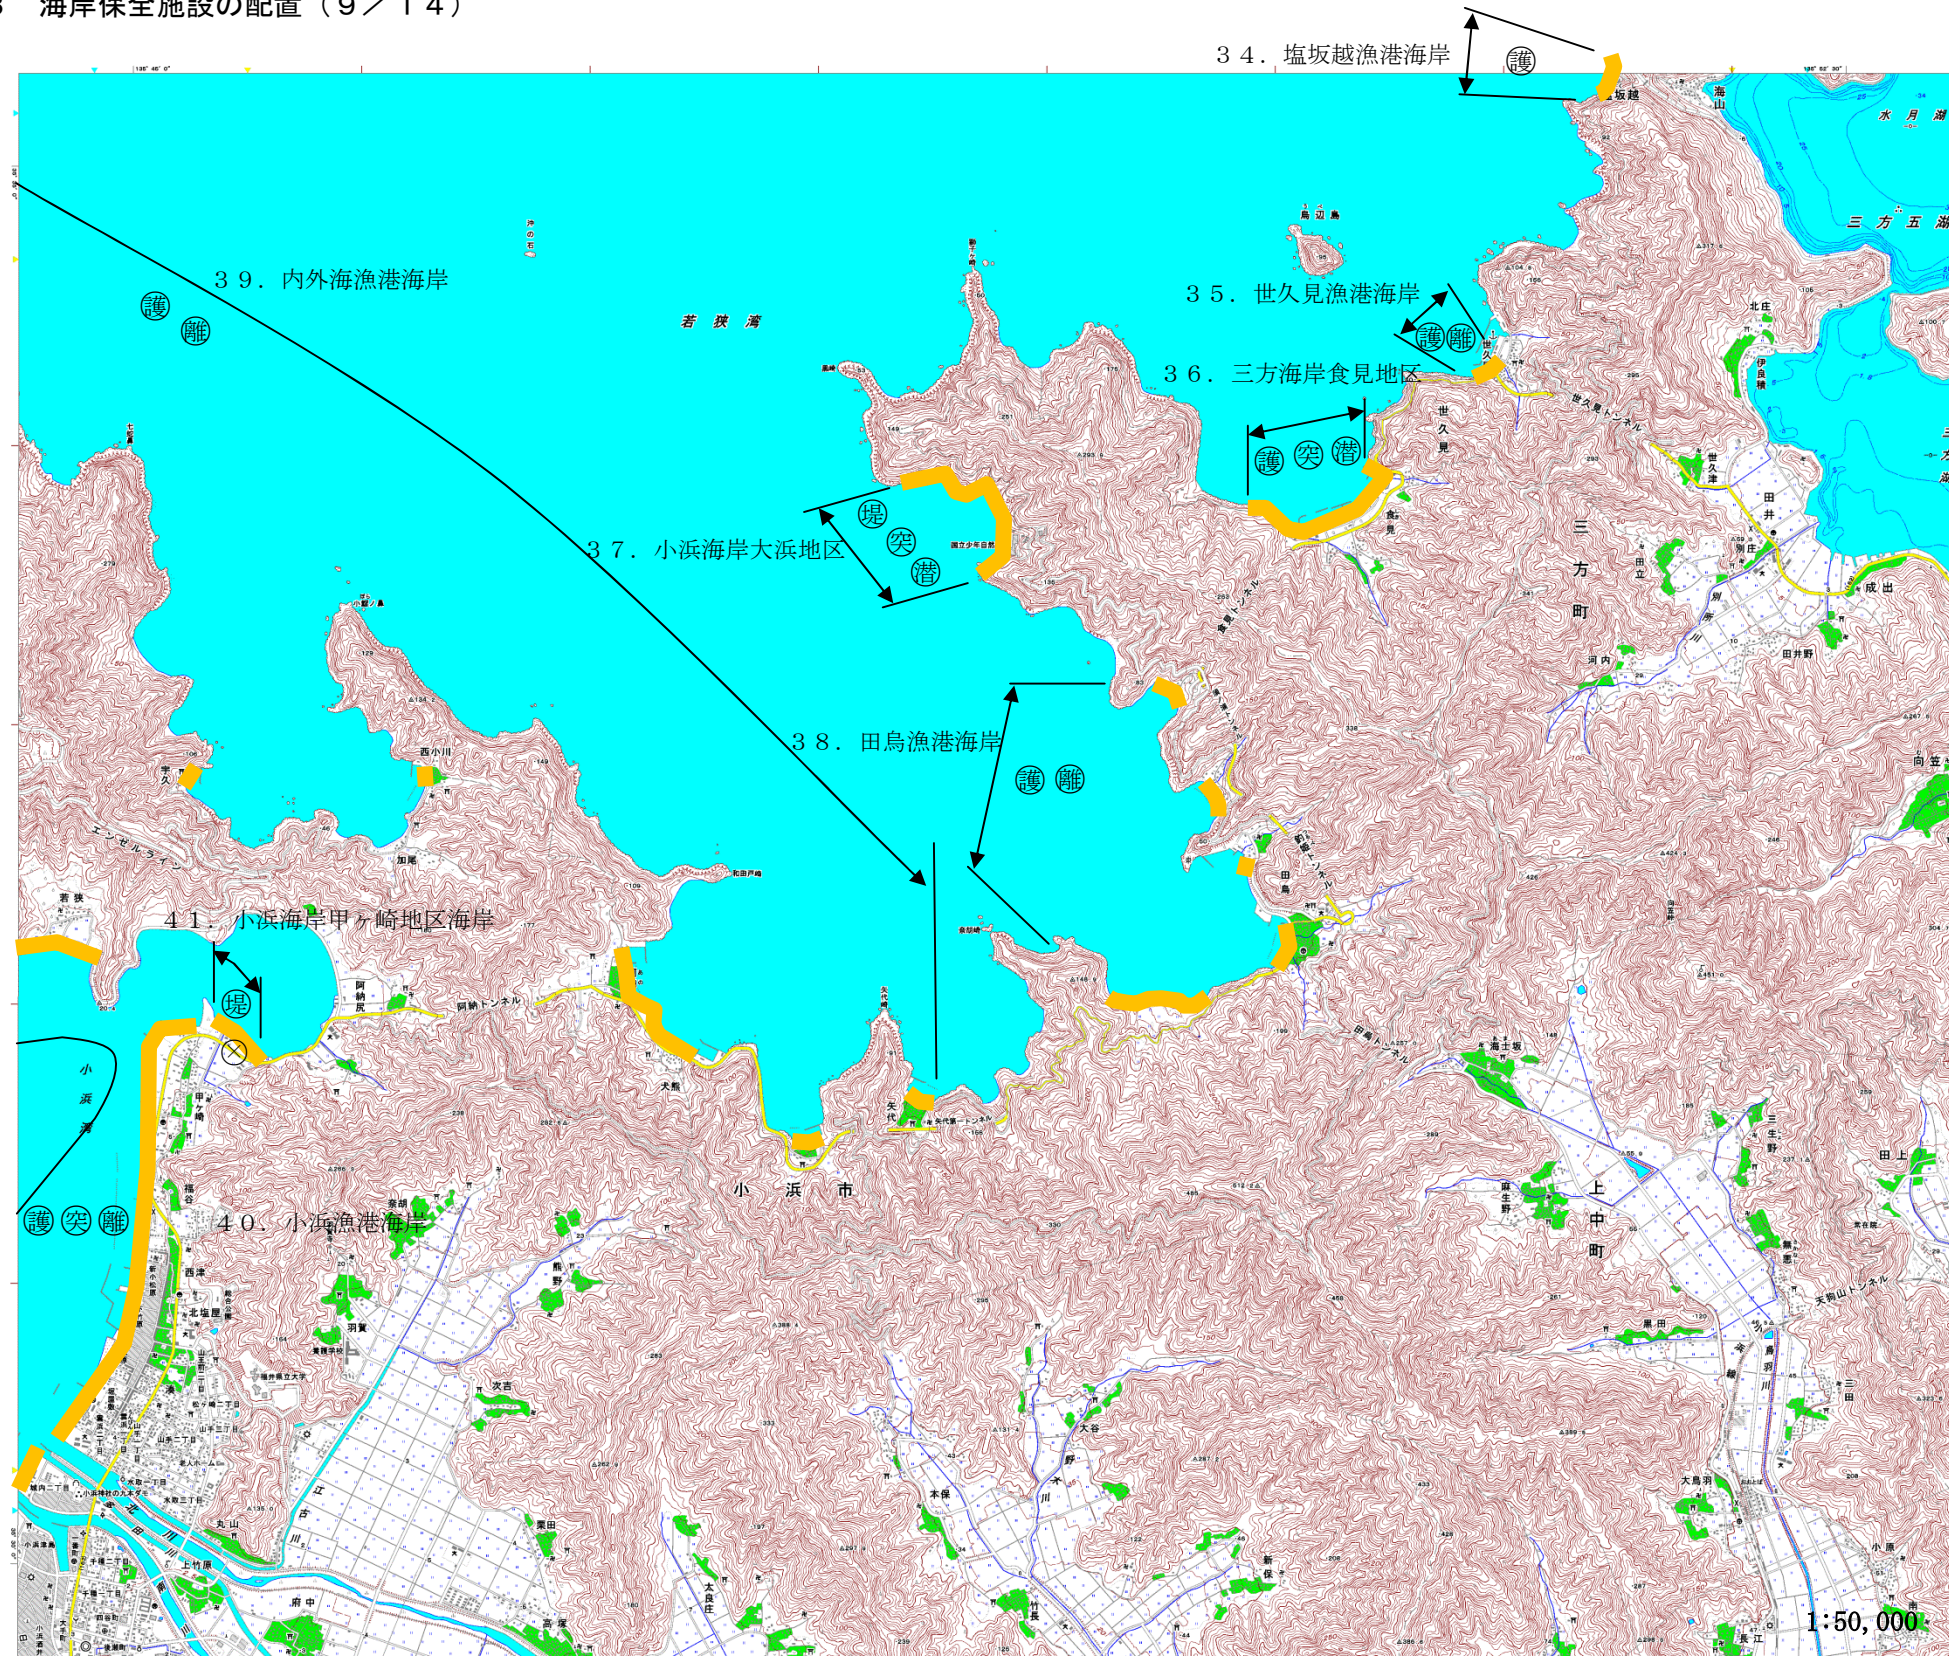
海岸保全施設の配置（9／14）

34．塩坂越漁港海岸
護

39．内外海漁港海岸
護
離

若狭湾

35．世久見漁港海岸
護 離

36．三方海岸食見地区
護 突 潜

37．小浜海岸大浜地区
堤
突
潜

38．田烏漁港海岸
護 離

41．小浜海岸甲ヶ崎地区海岸
堤

護 突 離
40．小浜漁港海岸

三方町
小浜市
上中町
三方五湖
水月湖
小浜湾

1:50,000